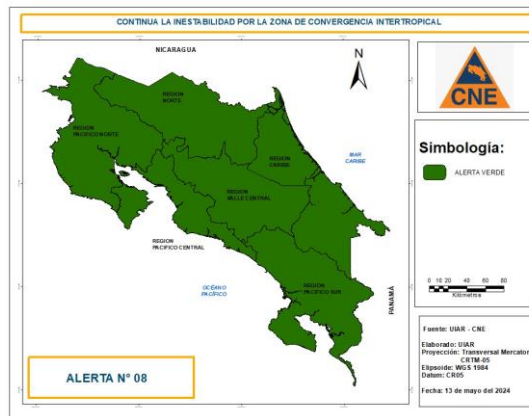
CONTINUA LA INESTABILIDAD POR LA ZONA DE CONVERGENCIA INTERTROPICAL

NICARAGUA

N

REGION NORTE

REGION PACIFICO NORTE

REGION CARIBE

MAR CARIBE

REGION VALLE CENTRAL

REGION PACIFICO CENTRAL

OCÉANO PACÍFICO

REGION PACIFICO SUR

PANAMÁ

CNE

Simbología:

ALERTA VERDE

0 10 20 40 60 80
Kilómetros

Fuente: UIAR - CNE

Elaborado: UIAR
Proyección: Transversal Mercator CRTM-05
Elipsoide: WGS 1984
Datum: CR05

Fecha: 13 de mayo del 2024

ALERTA N° 08